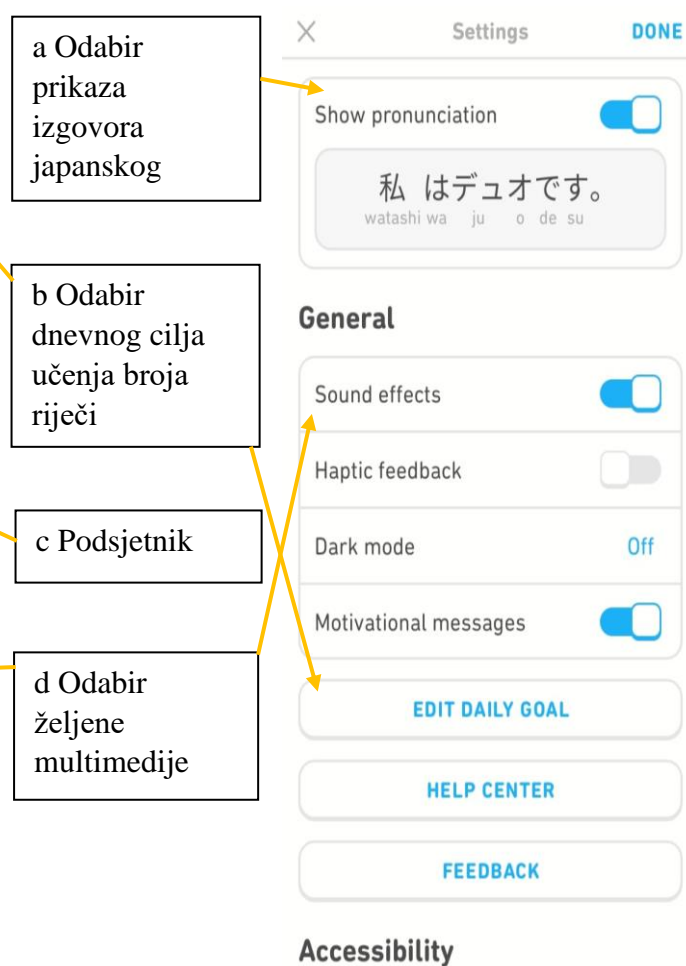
a Odabir prikaza izgovora japanskog

b Odabir dnevnog cilja učenja broja riječi

c Podsjetnik

d Odabir željene multimedije

×
Settings
DONE

Show pronunciation

私 はデュオです。
watashi wa ju o de su

General

Sound effects

Haptic feedback

Dark mode
Off

Motivational messages

EDIT DAILY GOAL

HELP CENTER

FEEDBACK

Accessibility